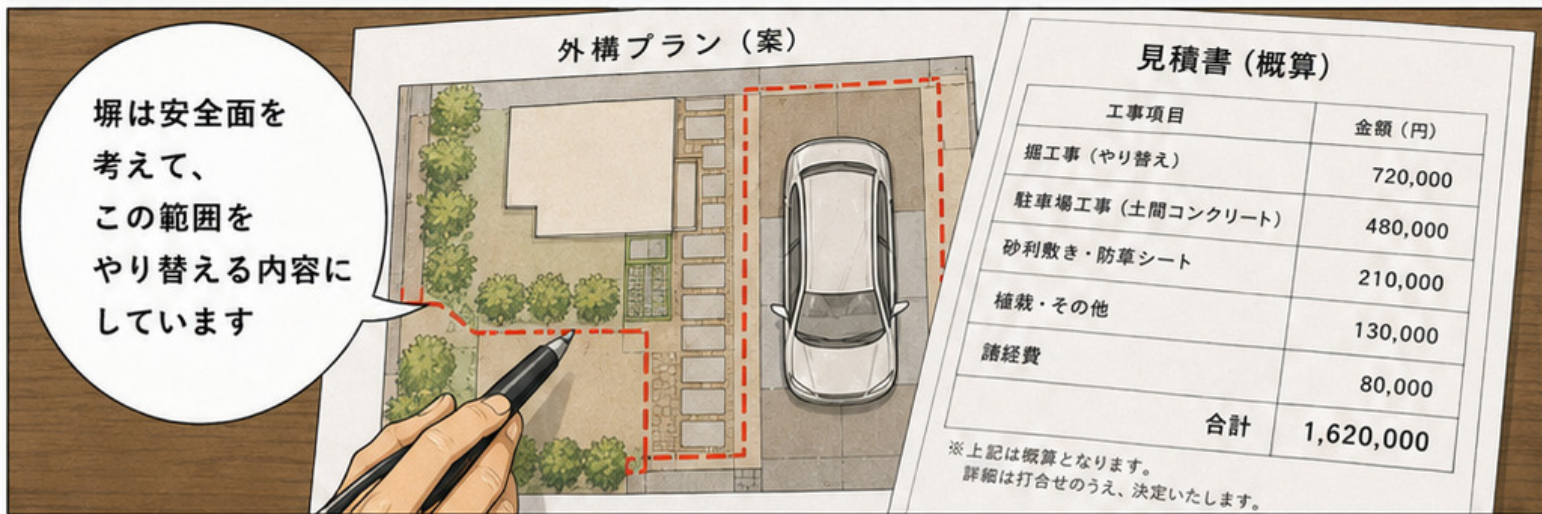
塀は安全面を考えて、この範囲をやり替える内容にしています

外構プラン（案）

見積書（概算）

| 工事項目 | 金額（円） |
|---|---|
| 掘工事（やり替え） | 720,000 |
| 駐車場工事（土間コンクリート） | 480,000 |
| 砂利敷き・防草シート | 210,000 |
| 植栽・その他 | 130,000 |
| 諸経費 | 80,000 |
| 合計 | 1,620,000 |

※上記は概算となります。
詳細は打合せのうえ、決定いたします。